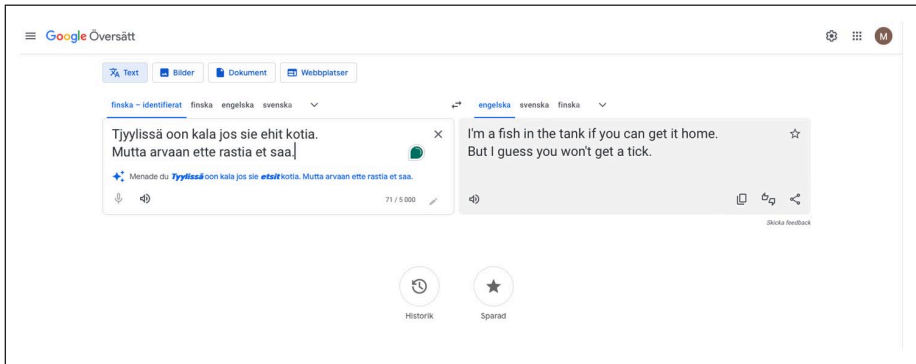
Google Översätt

M

Text Bilder Dokument Webbplatser

finska – identifierat finska engelska svenska

engelska svenska finska

Tjyylissä oon kala jos sie ehit kotia.
Mutta arvaan ette rastia et saa.

Menade du Tyylissä oon kala jos sie etsit kotia. Mutta arvaan ette rastia et saa.

71 / 5 000

I'm a fish in the tank if you can get it home.
But I guess you won't get a tick.

Skicka feedback

Historik

Sparad